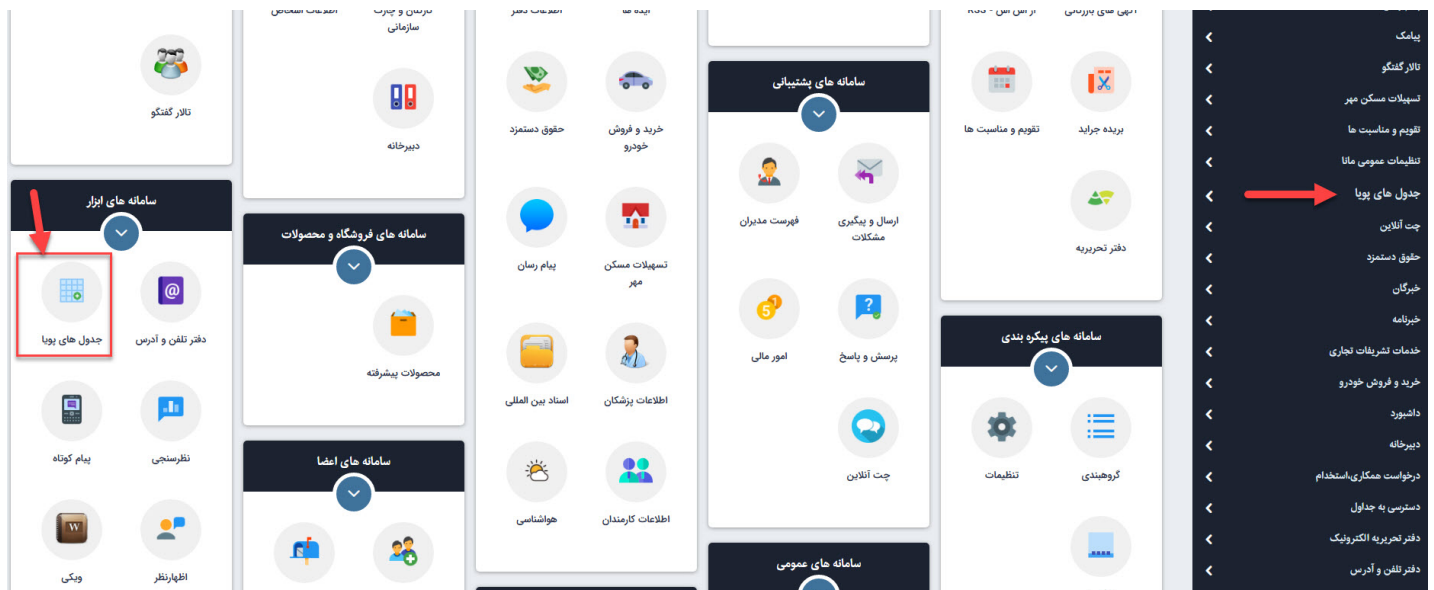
پیامک
تالار گفتگو
تسهیلات مسکن مهر
تقویم و مناسبت ها
تنظیمات عمومی مانا
جدول های پویا
چت آنلاین
حقوق دستمزد
خبرگان
خبرنامه
خدمات تشریفات تجاری
خرید و فروش خودرو
داشبورد
دبیرخانه
درخواست همکاری،استخدام
دسترسی به جداول
دفتر تحریریه الکترونیک
دفتر تلفن و آدرس

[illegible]
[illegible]
بریده جراید
تقویم و مناسبت ها
دفتر تحریریه

سامانه های پیکره بندی
گروهبندی
تنظیمات

سامانه های پشتیبانی
ارسال و پیگیری مشکلات
فهرست مدیران
پرسش و پاسخ
امور مالی
چت آنلاین

سامانه های عمومی

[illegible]
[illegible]
خرید و فروش خودرو
حقوق دستمزد
تسهیلات مسکن مهر
پیام رسان
اطلاعات پزشکان
اسناد بین المللی
اطلاعات کارمندان
هواشناسی

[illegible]
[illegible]
دبیرخانه

سامانه های فروشگاه و محصولات
محصولات پیشرفته

سامانه های اعضا

تالار گفتگو

سامانه های ابزار
دفتر تلفن و آدرس
جدول های پویا
نظرسنجی
پیام کوتاه
اظهارنظر
ویکی